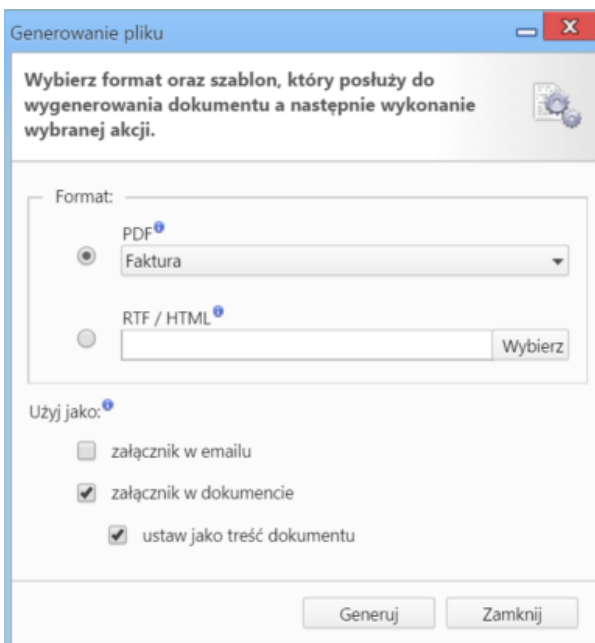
Generowanie pliku

Wybierz format oraz szablon, który posłuży do wygenerowania dokumentu a następnie wykonanie wybranej akcji.

Format:

PDF

Faktura

RTF / HTML

Wybierz

Użyj jako:

załącznik w emailu

załącznik w dokumencie

ustaw jako treść dokumentu

Generuj

Zamknij